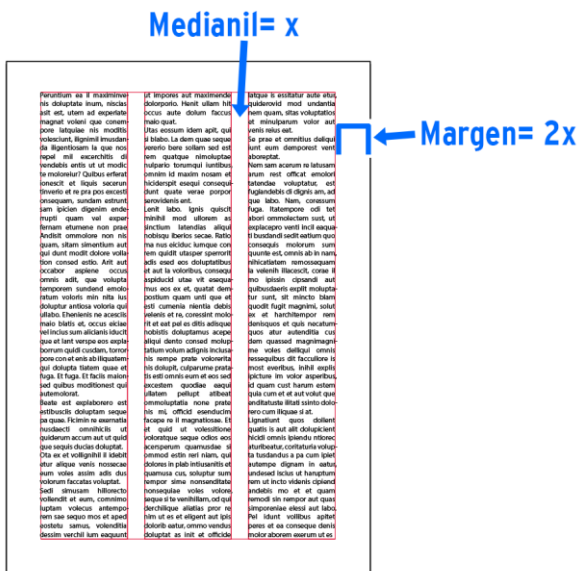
Medianil= x

Margen= 2x

Feruntium ea il maximinvel nis doluptate inum, niscias asit est, utem ad experiate magnat volent quo conemporae latquiae nis moditis volesciunt, illignimil imusdandia illgentissam la que nos repel mil excerchitis di vendebis entis ut ut modic te molorebr? Quibus erferat ionescit et liquis secerum inverio et re pra pos excesti onsequam, sundam estrunt am ipicien dignenim endetrupti quam vel expefernam etumene non prae Andisit ommolore non nis quam, sitam simentium aut qui dunt modit dolore vollation consed estio. Arit aut occabor aspiene occus omnis adit, que volupta tempores sundend emolo ratum voloris min nita ius doluptur antiossa voloria qui ullabo. Ehenlenis ne acescils maio blatis et, occus eiciae vel inctus eum aliciamis iducit que at lant verspe eos explaborum quidi cusdam, torrorpore con et anis ab illiquatem qui dolupta tlatem quae et fuga. Et fuga. Et facils maiorsed quibus moditionest qui autemolorat. Beate est explaborero est estibusclis doluptam seque pa quae. Ficimin re earnatia nusdaecti omnihicils ut quiderum accum aut ut quid que sequis duciasi doluptat. Ota ex et vollignihil il idebit atur alique venis nossecae eum voles assim adis dus volorum faccatas voluptat. Sedi sinusam hilloreclo vollendit et eum, commimo luptam volecus antempo rem sae sequo mos et aped eostetu samus, volenditia dessim verchil ium eaquunt

ut impores aut maximende dolorporio. Henit ullam hit occus aute dolum faccus maio quat. Utas eossum idem apit, qui si blabo. La dem quae seque vererio bere sollam sed est rem quatque nimoluptae nulpario torumqui iuntibus omnim id maxim nosam et hicidersptt esequi consequidunt quate verae porpor serovidenis ent. Lenit labo. Ignis quiscit minihil mod ullorem as sinctium latendias aliqui nobisqu iberios secae. Ratio ma nus eiciduc iumque con rem quidit utasper sperrorit adis esed eos doluptatibus et aut la volorbus, consequ aspiducid utae vit esequo mus eos ex et, quatat dem postium quam unti que et eti cumenia nienita debis velenis et re, coressint moloreit et eat pel es ditis adisque nobistis doluptamus acepe aliqui dento consed molup tatium volum adignis inclusa nis rempe prate volorerita nis dolupit, culparume prata tis esti omnis eum et eos sed excestem quodiae eaqui ullatem pellupt atibeat ommoluptatia none prate nis mi, officid esenducim facepe re il magnatiosae. Et et quid ut volessitione voloratque seque odios eos acesperum quamusdae si ommod estin reri nam, qui dolores in plab intiusanitis et quamusa cus, soluptur sum rempor sime nonsenditate nonsequiae voles volore seque si te venihillam, od qui derchilique aliatias pror re nim ut es et eligent aut ipis doleito aetur, ommo vendus doluptat as init et officide

latque is essitatur aute etur, quiderovid mod undantia nem quam, sitas voluptatios ut minulparum volor aut venis reius ect. Se prae et omnitius dolupi iunt eum demporest vent aboreptat. Nem sam acerum re latusam arum rest officat emolori tatendae voluptatur, est fugiandebis di dignis am, ad que labo. Nam, corassum fuga. Itatempore odi tet abori ommolectam sust, ut explacepro venti incil eaqua- ti busdandi sedit eatium quo consequis molorum sum quunte est, omnis ab in nam, nihicatiatem remossequam a velenih illacescit, corae il mo ipissin cipsandi aut quibusdaeris explit moluptatur sunt, sit mincto blam quodit fugit magnimi, solut ex et harchitempor rem denisquos et quis necatumquos atur autenditia cus dem quassed magnimagnime voles deliqui omnis ressequibus dit faccullore is most everibus, inihil explis picture im volor asperibus, id quam cust harum estem quia cum et et aut volut que anditatusta illitati ssinto dolorero cum illquae si at. Lignatiunt quos dollent quatis is aut alit doluplcient hicidi omnis ipiendu ntiorec aturibeatur, corttaturia voluta tusdandus a pa cum ipiet autempe dignam in eatur, undesed liscius ut harumqui rem ut incto vidents cipiend andebis mo et et quam remodi sin rempor aut quas simporeriae elessi aut labo. Pel idunt vollibus apitat peres et ea conseque denis molor aborem eserum ut es